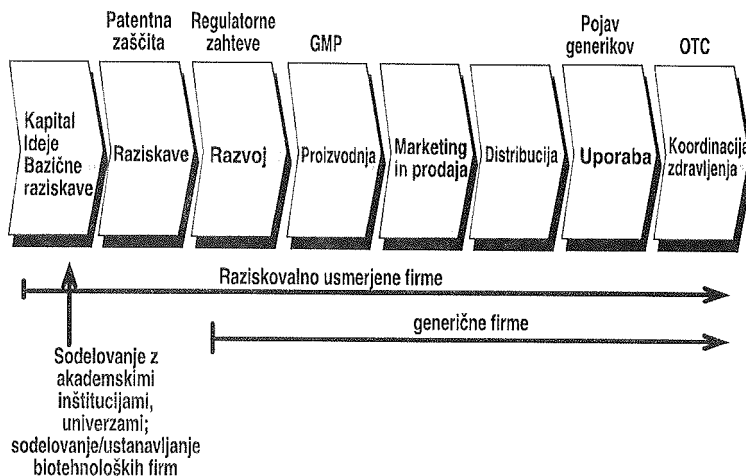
Patentna zaščita

Regulatorne zahteve

GMP

Pojav generikov

OTC

Kapital Ideje Bazične raziskave

Raziskave

Razvoj

Proizvodnja

Marketing in prodaja

Distribucija

Uporaba

Koordinacija zdravljenja

Raziskovalno usmerjene firme

generične firme

Sodelovanje z akademskimi inštitucijami, univerzami; sodelovanje/ustanavljanje biotehnoloških firm